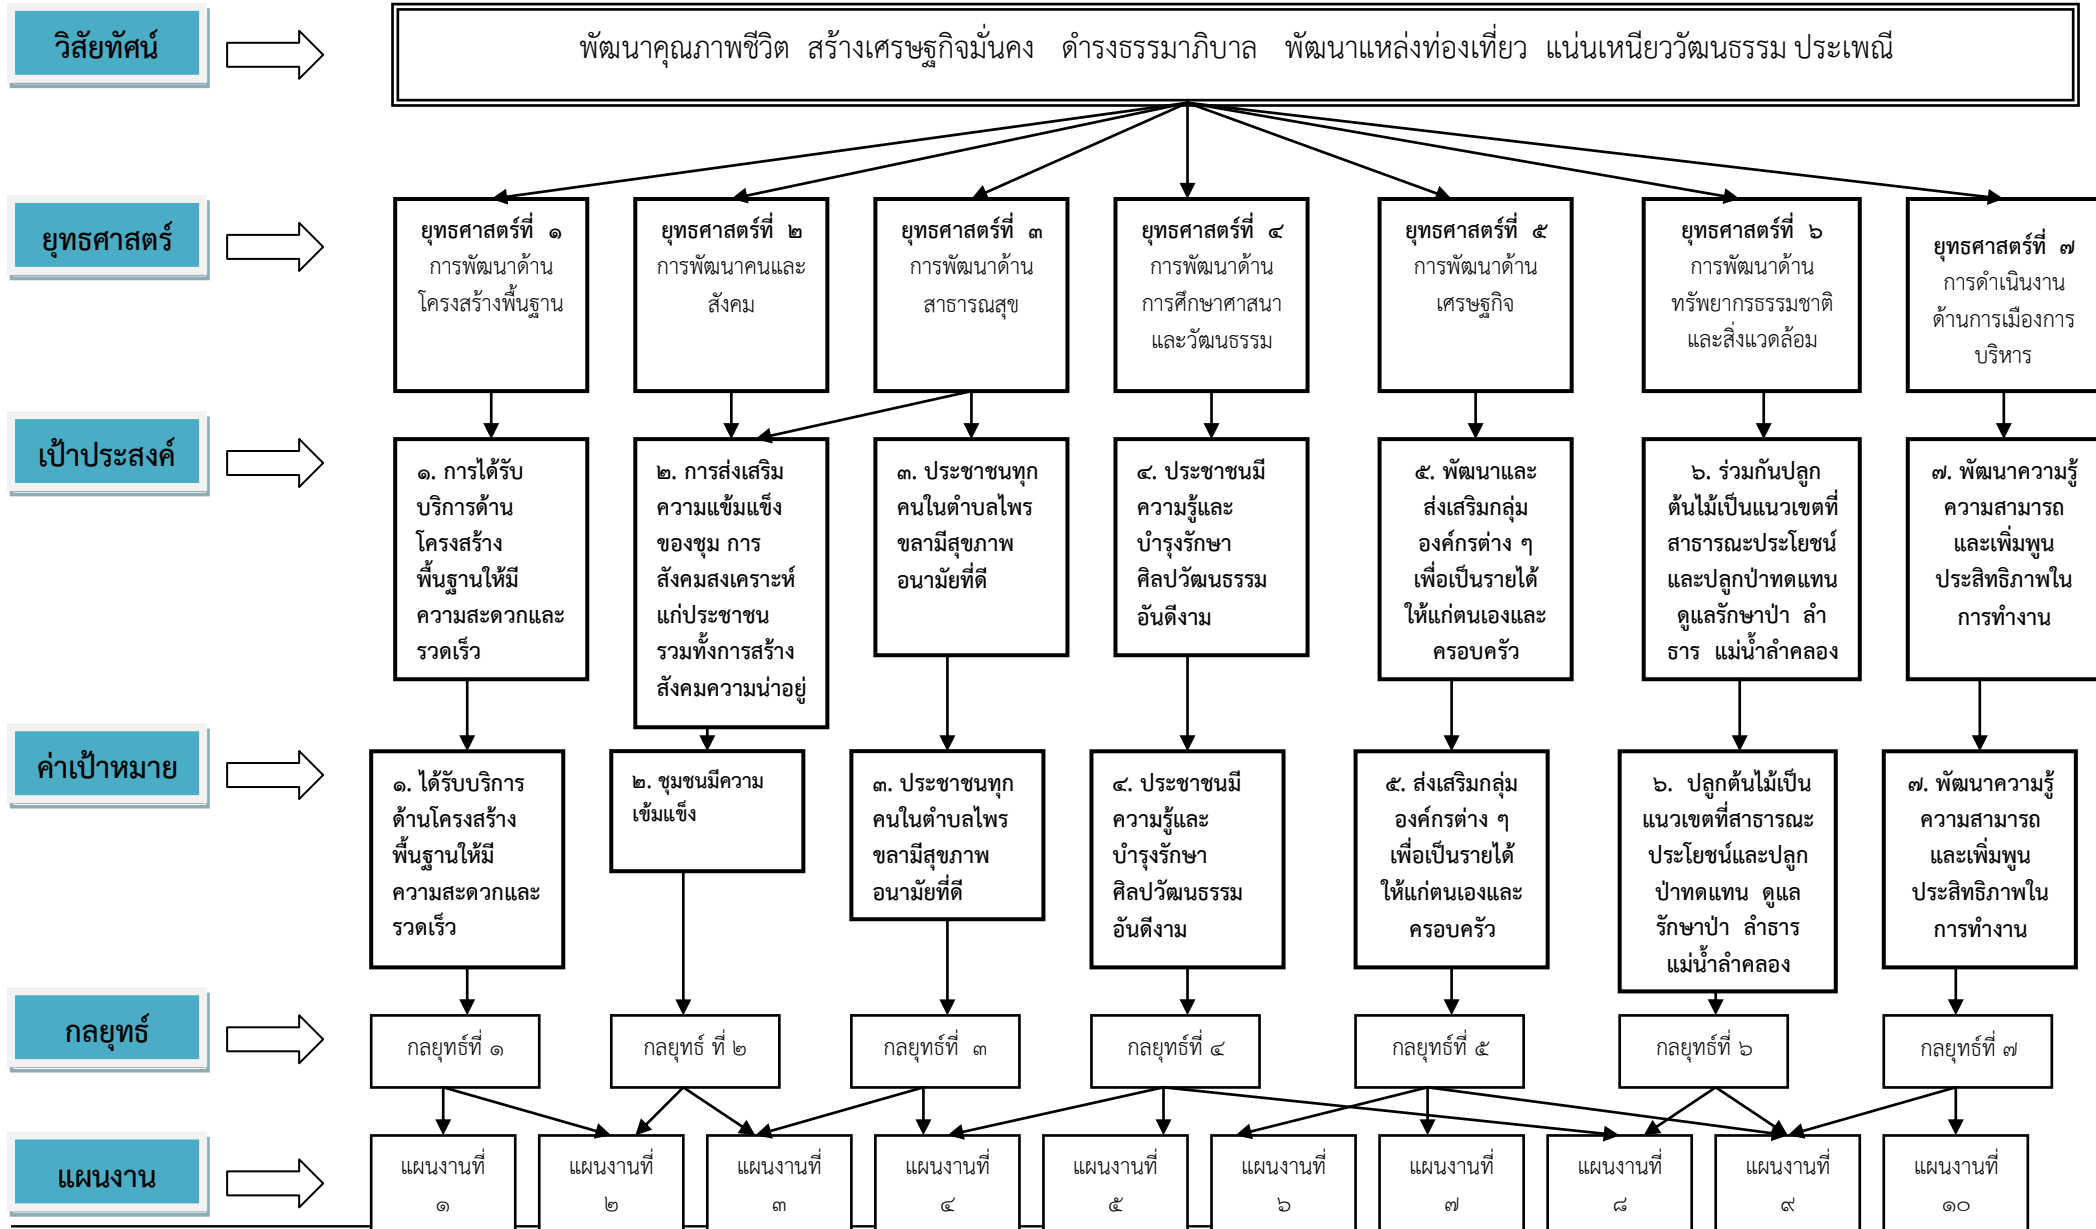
วิสัยทัศน์

พัฒนาคุณภาพชีวิต สร้างเศรษฐกิจมั่นคง ดำรงธรรมาภิบาล พัฒนาแหล่งท่องเที่ยว แน่นเหนียววัฒนธรรม ประเพณี

ยุทธศาสตร์

ยุทธศาสตร์ที่ ๑ การพัฒนาด้านโครงสร้างพื้นฐาน

ยุทธศาสตร์ที่ ๒ การพัฒนาคนและสังคม

ยุทธศาสตร์ที่ ๓ การพัฒนาด้านสาธารณสุข

ยุทธศาสตร์ที่ ๔ การพัฒนาด้านการศึกษาศาสนาและวัฒนธรรม

ยุทธศาสตร์ที่ ๕ การพัฒนาด้านเศรษฐกิจ

ยุทธศาสตร์ที่ ๖ การพัฒนาด้านทรัพยากรธรรมชาติและสิ่งแวดล้อม

ยุทธศาสตร์ที่ ๗ การดำเนินงานด้านการเมืองการบริหาร

เป้าประสงค์

๑. การได้รับบริการด้านโครงสร้างพื้นฐานให้มีความสะดวกและรวดเร็ว

๒. การส่งเสริมความแข้มแข็งของชุม การสังคมสงเคราะห์แก่ประชาชน รวมทั้งการสร้างสังคมความน่าอยู่

๓. ประชาชนทุกคนในตำบลไพรขลามีสุขภาพอนามัยที่ดี

๔. ประชาชนมีความรู้และบำรุงรักษาศิลปวัฒนธรรมอันดีงาม

๕. พัฒนาและส่งเสริมกลุ่มองค์กรต่าง ๆ เพื่อเป็นรายได้ให้แก่ตนเองและครอบครัว

๖. ร่วมกันปลูกต้นไม้เป็นแนวเขตที่สาธารณะประโยชน์และปลูกป่าทดแทน ดูแลรักษาป่า ลำธาร แม่น้ำลำคลอง

๗. พัฒนาความรู้ความสามารถและเพิ่มพูนประสิทธิภาพในการทำงาน

ค่าเป้าหมาย

๑. ได้รับบริการด้านโครงสร้างพื้นฐานให้มีความสะดวกและรวดเร็ว

๒. ชุมชนมีความเข้มแข็ง

๓. ประชาชนทุกคนในตำบลไพรขลามีสุขภาพอนามัยที่ดี

๔. ประชาชนมีความรู้และบำรุงรักษาศิลปวัฒนธรรมอันดีงาม

๕. ส่งเสริมกลุ่มองค์กรต่าง ๆ เพื่อเป็นรายได้ให้แก่ตนเองและครอบครัว

๖. ปลูกต้นไม้เป็นแนวเขตที่สาธารณะประโยชน์และปลูกป่าทดแทน ดูแลรักษาป่า ลำธาร แม่น้ำลำคลอง

๗. พัฒนาความรู้ความสามารถและเพิ่มพูนประสิทธิภาพในการทำงาน

กลยุทธ์

กลยุทธ์ที่ ๑

กลยุทธ์ ที่ ๒

กลยุทธ์ที่ ๓

กลยุทธ์ที่ ๔

กลยุทธ์ที่ ๕

กลยุทธ์ที่ ๖

กลยุทธ์ที่ ๗

แผนงาน

แผนงานที่ ๑

แผนงานที่ ๒

แผนงานที่ ๓

แผนงานที่ ๔

แผนงานที่ ๕

แผนงานที่ ๖

แผนงานที่ ๗

แผนงานที่ ๘

แผนงานที่ ๙

แผนงานที่ ๑๐